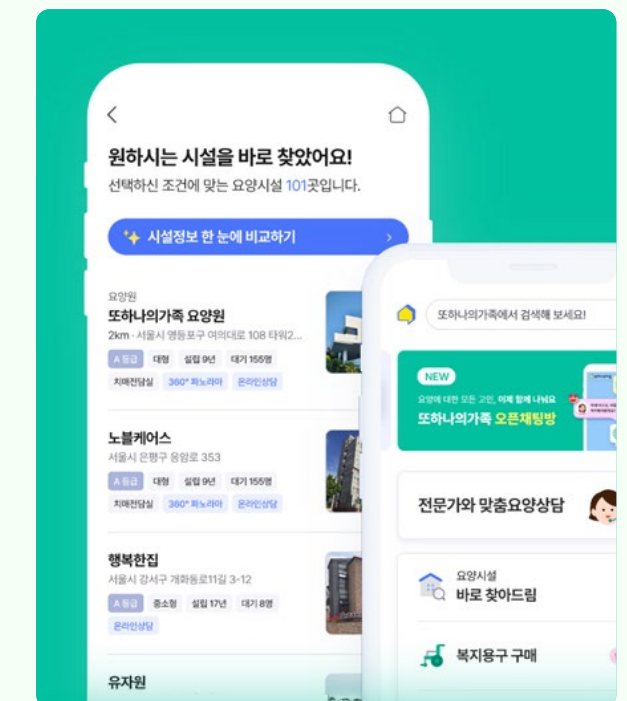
원하시는 시설을 바로 찾았어요!
선택하신 조건에 맞는 요양시설 101곳입니다.

시설정보 한 눈에 비교하기

요양원
또하나의가족 요양원
2km · 서울시 영등포구 여의대로 108 타워2...
A 등급 대형 설립 9년 대기 155명
치매전담실 360° 파노라마 온라인상담

노블케어스
서울시 은평구 응암로 353
A 등급 대형 설립 9년 대기 155명
치매전담실 360° 파노라마 온라인상담

행복한집
서울시 강서구 개화동로11길 3-12
A 등급 중소형 설립 17년 대기 8명
온라인상담

유자원

또하나의가족에서 검색해 보세요!

NEW
요양에 대한 모든 고민, 이제 함께 나눠요
또하나의가족 오픈채팅방

전문가와 맞춤요양상담

요양시설
바로 찾아드림

복지용구 구매